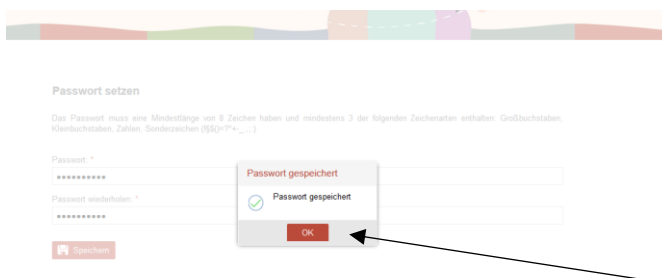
Passwort setzen

Das Passwort muss eine Mindestlänge von 8 Zeichen haben und mindestens 3 der folgenden Zeichenarten enthalten: Großbuchstaben, Kleinbuchstaben, Zahlen, Sonderzeichen (!§$()=?*+-_.,:;)

Passwort: *

••••••••••

Passwort wiederholen: *

••••••••••

Speichern

Passwort gespeichert

Passwort gespeichert

OK